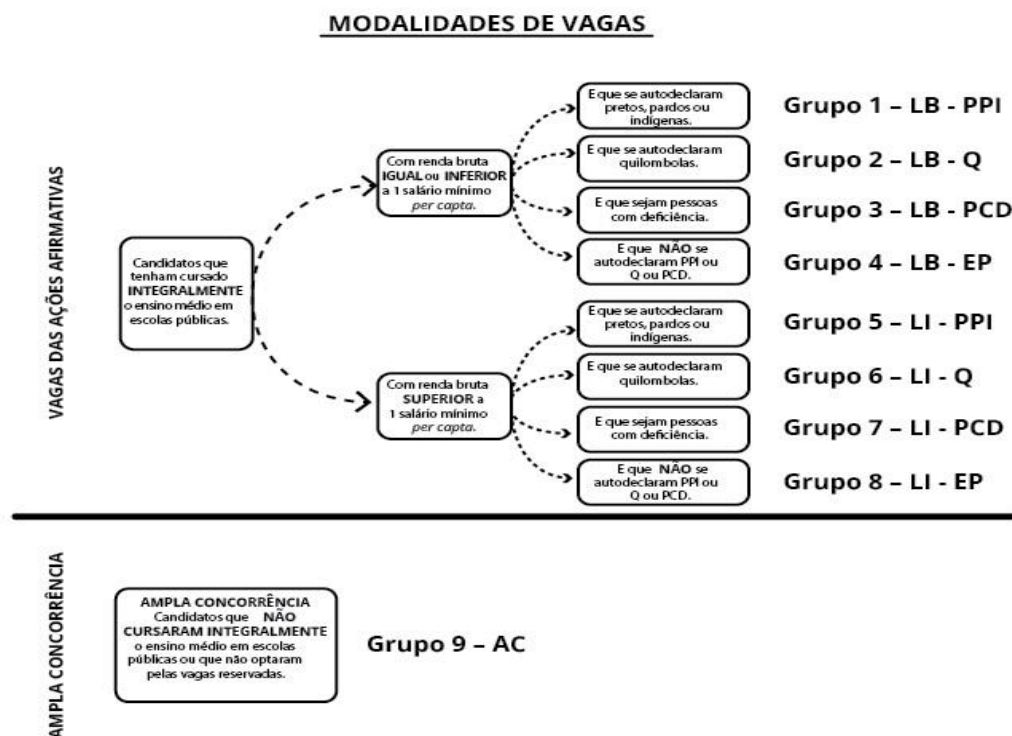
MODALIDADES DE VAGAS

VAGAS DAS AÇÕES AFIRMATIVAS

Candidatos que tenham cursado INTEGRALMENTE o ensino médio em escolas públicas.

Com renda bruta IGUAL ou INFERIOR a 1 salário mínimo per capta.

E que se autodeclaram pretos, pardos ou indígenas.

Grupo 1 – LB - PPI

E que se autodeclaram quilombolas.

Grupo 2 – LB - Q

E que sejam pessoas com deficiência.

Grupo 3 – LB - PCD

E que NÃO se autodeclaram PPI ou Q ou PCD.

Grupo 4 – LB - EP

Com renda bruta SUPERIOR a 1 salário mínimo per capta.

E que se autodeclaram pretos, pardos ou indígenas.

Grupo 5 – LI - PPI

E que se autodeclaram quilombolas.

Grupo 6 – LI - Q

E que sejam pessoas com deficiência.

Grupo 7 – LI - PCD

E que NÃO se autodeclaram PPI ou Q ou PCD.

Grupo 8 – LI - EP

AMPLA CONCORRÊNCIA

AMPLA CONCORRÊNCIA
Candidatos que NÃO CURSARAM INTEGRALMENTE o ensino médio em escolas públicas ou que não optaram pelas vagas reservadas.

Grupo 9 – AC